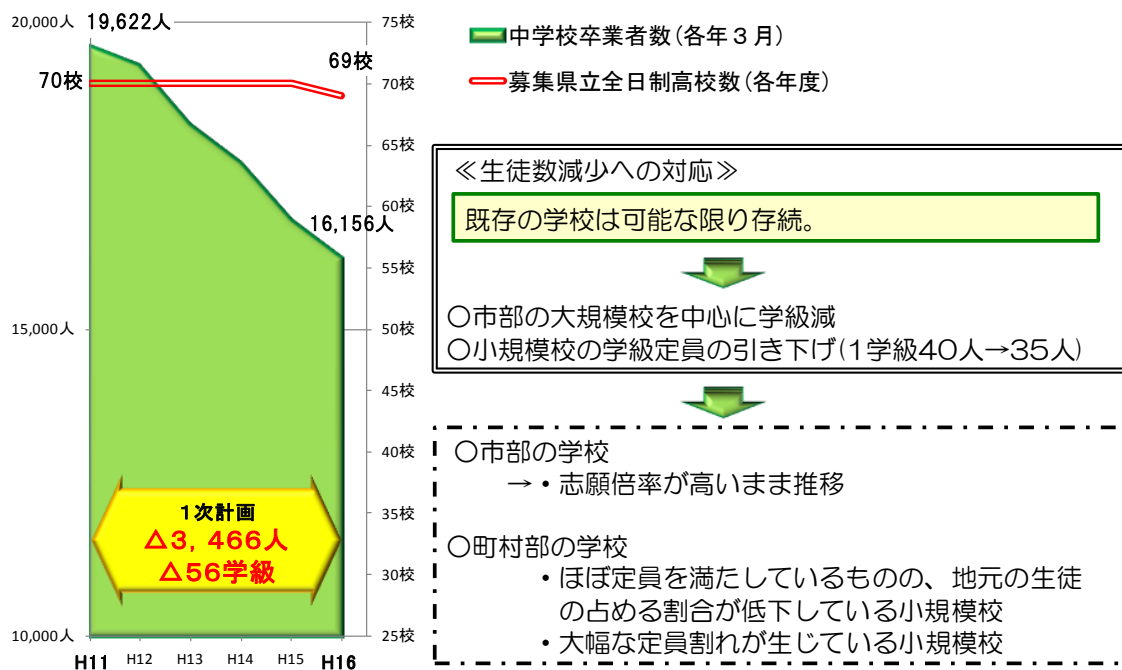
20,000人
19,622人
75校
70校
69校
70校
65校
60校
16,156人
55校
15,000人
50校
45校
40校
35校
30校
10,000人
25校
H11
H12
H13
H14
H15
H16

1次計画
△3，466人
△56学級

中学校卒業者数（各年３月）
募集県立全日制高校数（各年度）

≪生徒数減少への対応≫
既存の学校は可能な限り存続。

○市部の大規模校を中心に学級減
○小規模校の学級定員の引き下げ（1学級40人→35人）

○市部の学校
→・志願倍率が高いまま推移

○町村部の学校
・ほぼ定員を満たしているものの、地元の生徒の占める割合が低下している小規模校
・大幅な定員割れが生じている小規模校